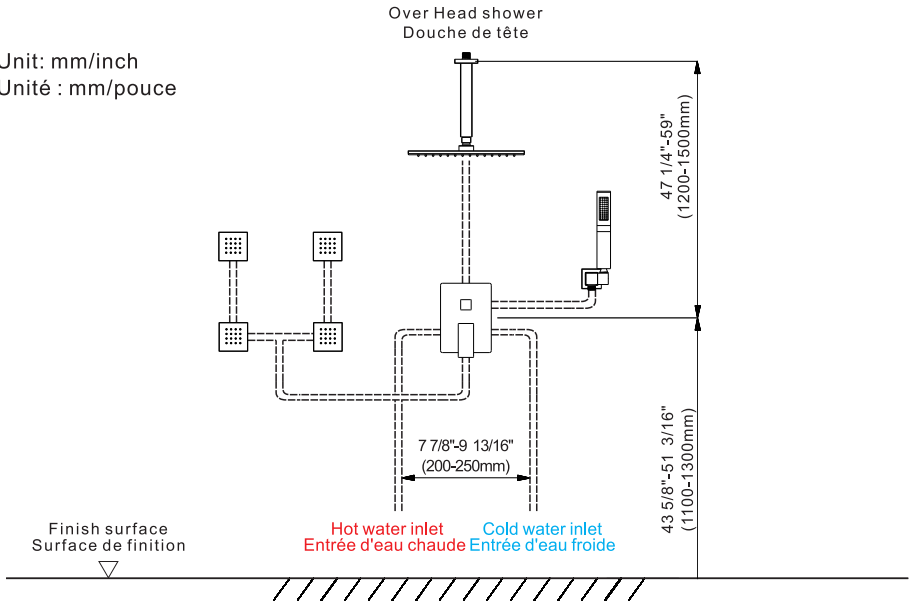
Over Head shower
Douche de tête

Unit: mm/inch
Unité : mm/pouce

47 1/4"-59"
(1200-1500mm)

7 7/8"-9 13/16"
(200-250mm)

43 5/8"-51 3/16"
(1100-1300mm)

Finish surface
Surface de finition

Hot water inlet
Entrée d'eau chaude

Cold water inlet
Entrée d'eau froide